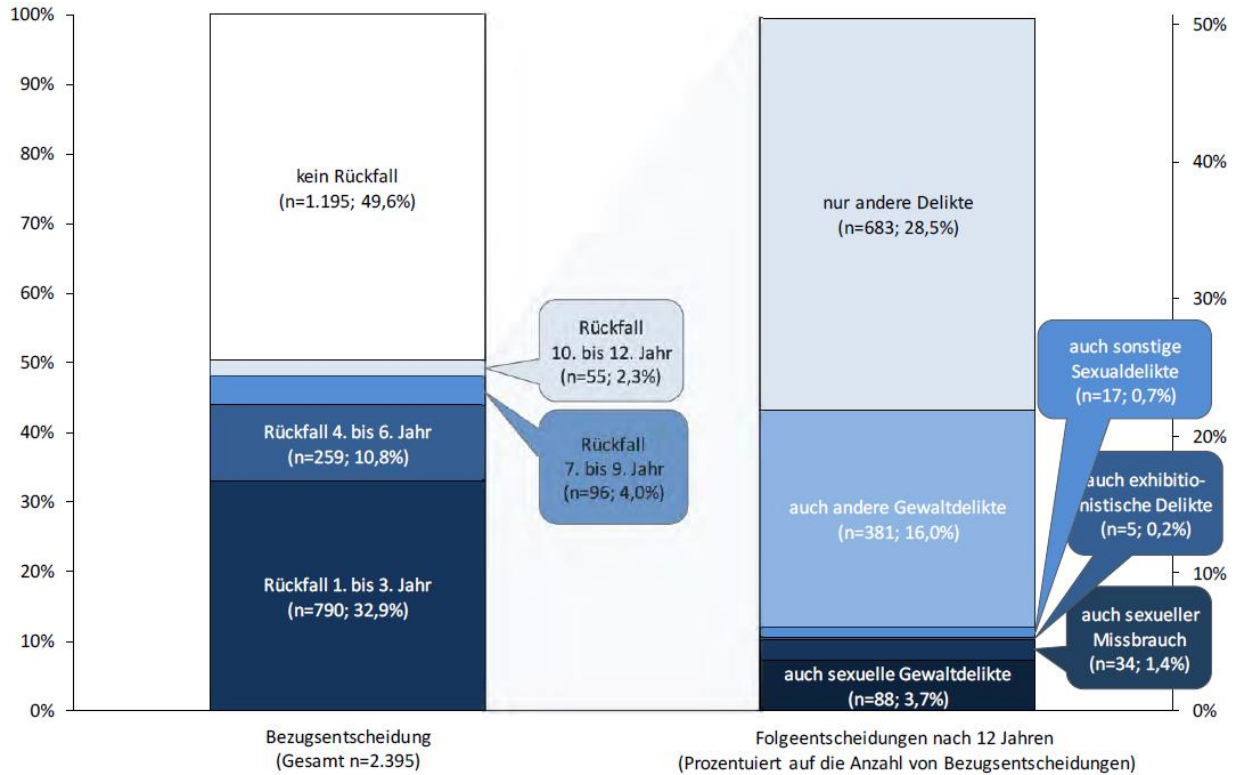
100%
90%
80%
70%
60%
50%
40%
30%
20%
10%
0%

kein Rückfall
(n=1.195; 49,6%)

Rückfall
10. bis 12. Jahr
(n=55; 2,3%)

Rückfall 4. bis 6. Jahr
(n=259; 10,8%)

Rückfall
7. bis 9. Jahr
(n=96; 4,0%)

Rückfall 1. bis 3. Jahr
(n=790; 32,9%)

nur andere Delikte
(n=683; 28,5%)

auch sonstige Sexualdelikte
(n=17; 0,7%)

auch andere Gewaltdelikte
(n=381; 16,0%)

auch exhibitionistische Delikte
(n=5; 0,2%)

auch sexueller Missbrauch
(n=34; 1,4%)

auch sexuelle Gewaltdelikte
(n=88; 3,7%)

50%
40%
30%
20%
10%
0%

Bezugsentscheidung
(Gesamt n=2.395)

Folgeentscheidungen nach 12 Jahren
(Prozentuiert auf die Anzahl von Bezugsentscheidungen)